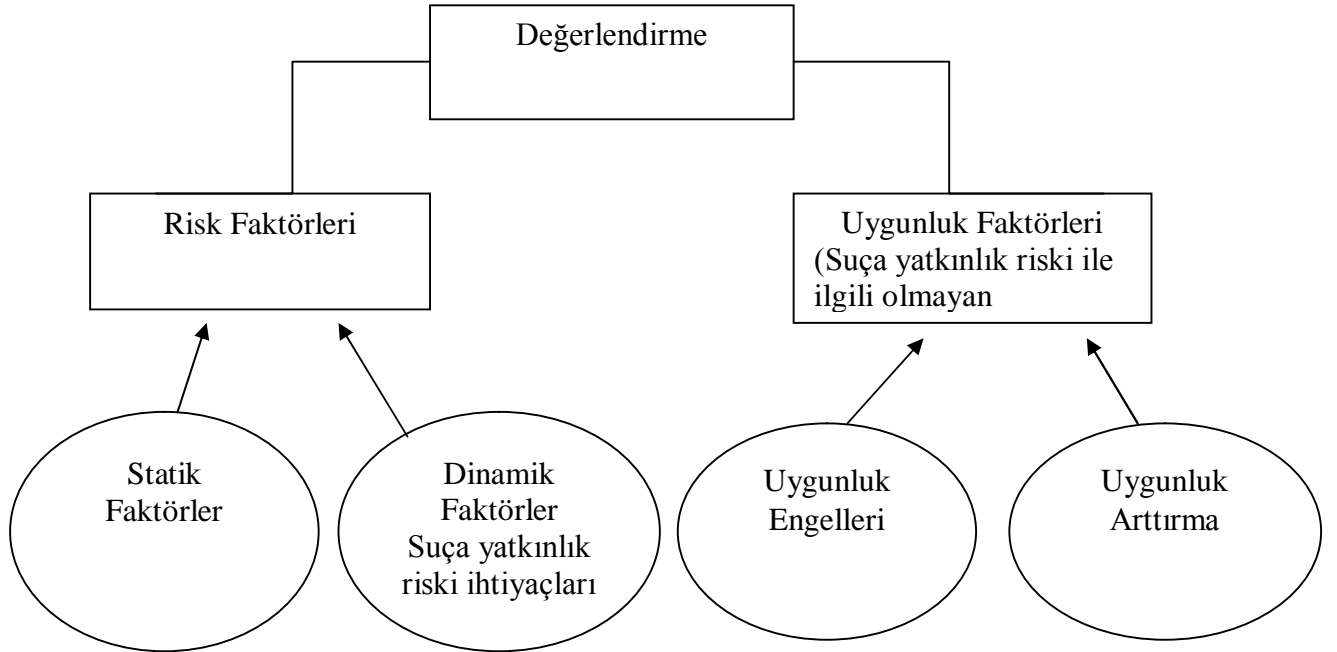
Değerlendirme

Risk Faktörleri

Uygunluk Faktörleri (Suça yatkınlık riski ile ilgili olmayan

Statik Faktörler

Dinamik Faktörler Suça yatkınlık riski ihtiyaçları

Uygunluk Engelleri

Uygunluk Arttırma